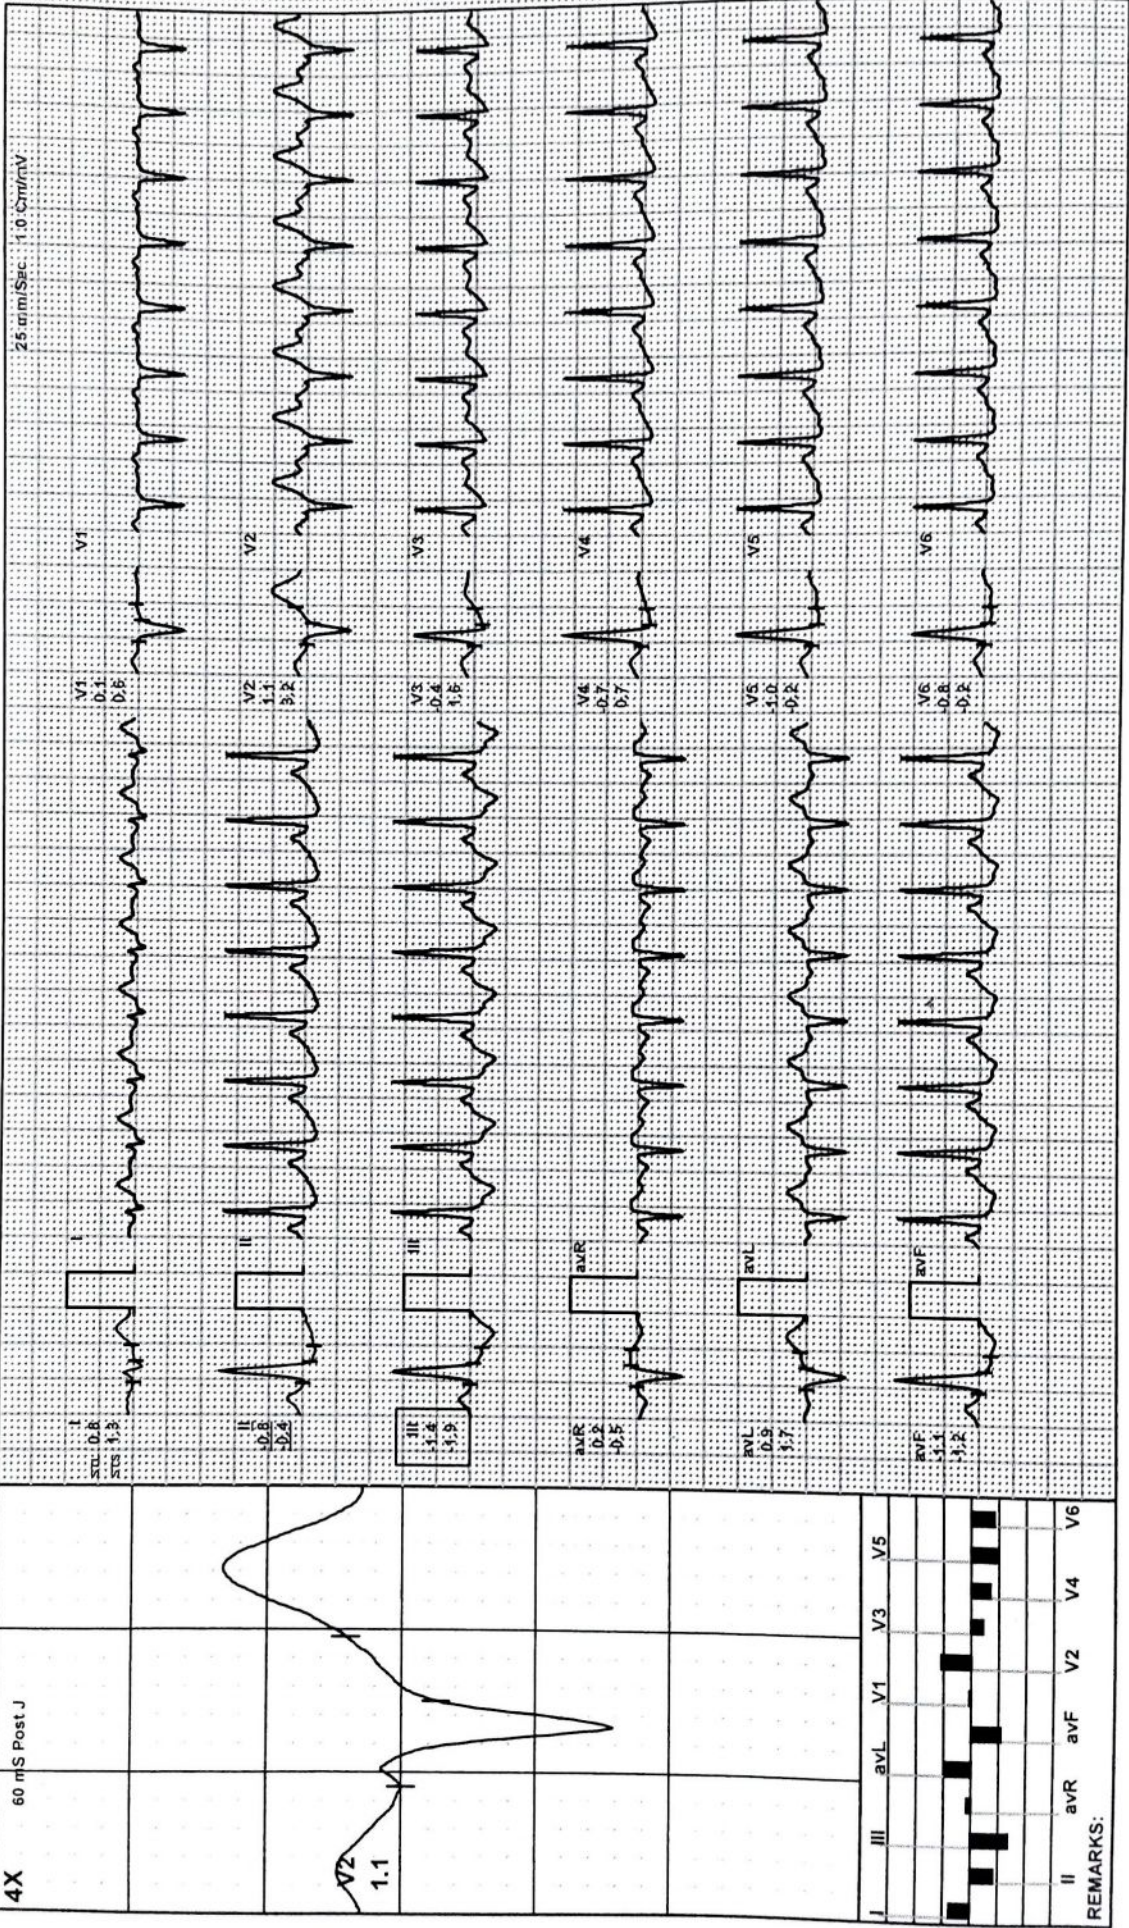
4X
60 mS Post J
V2
1.1

I III avL V1 V3 V5
II avR avF V2 V4 V6
REMARKS:

I
stu 0.8
sts 1.3
I

II
-0.8
-0.4
II

III
-1.4
-1.9
III

avR
0.2
-0.5
avR

avL
0.9
1.7
avL

avF
-1.1
-1.2
avF

V1
0.1
0.6
V1

V2
1.1
3.2
V2

V3
-0.4
1.6
V3

V4
-0.7
0.7
V4

V5
-1.0
-0.2
V5

V6
-0.8
-0.2
V6

25 mm/Sec 1.0 Cm/mV